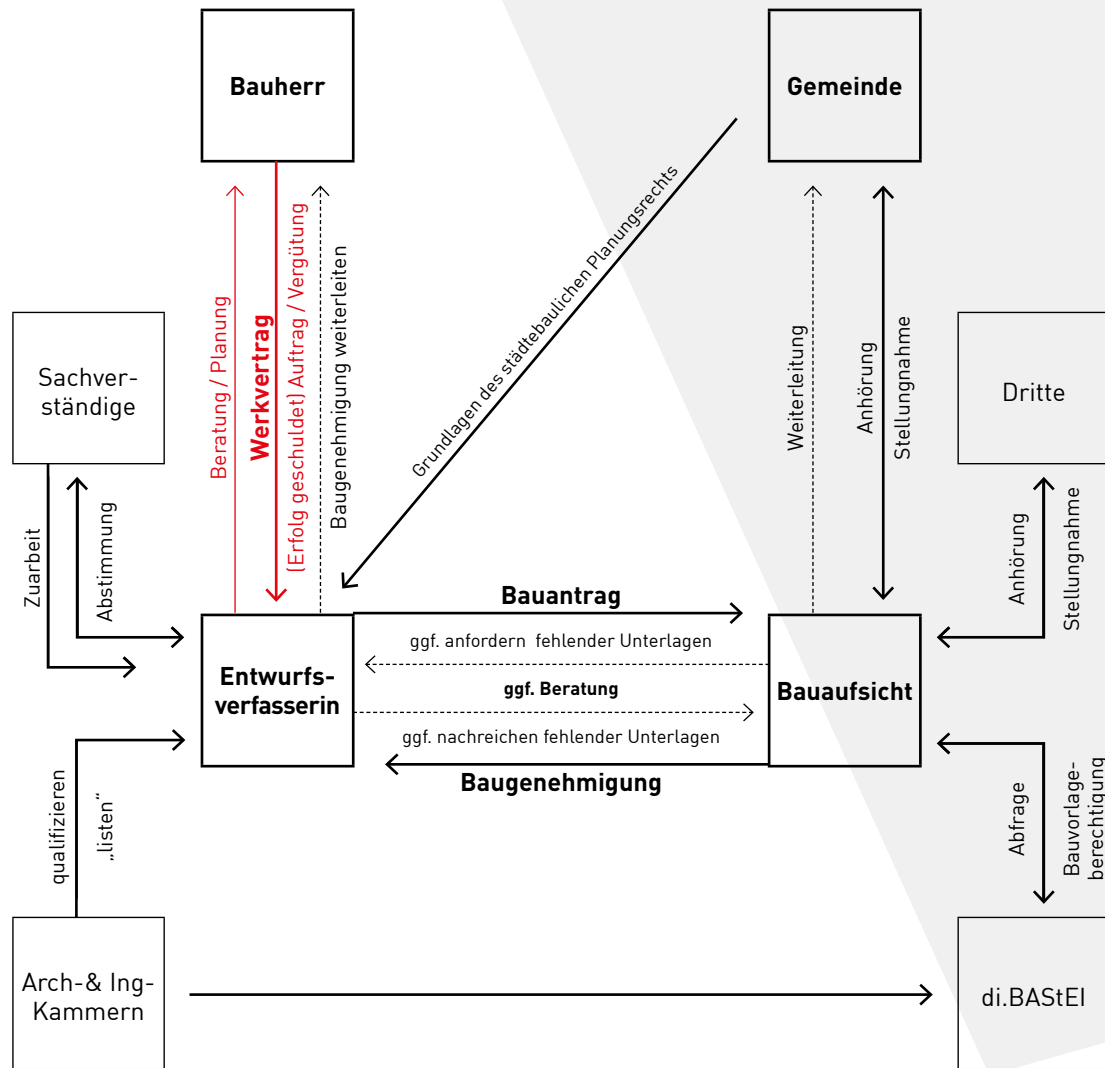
Bauherr

Gemeinde

Sachverständige

Dritte

Beratung / Planung

Werkvertrag

(Erfolg geschuldet) Auftrag / Vergütung

Baugenehmigung weiterleiten

Grundlagen des städtebaulichen Planungsrechts

Weiterleitung

Anhörung

Stellungnahme

Zuarbeit

Abstimmung

Anhörung

Stellungnahme

Bauantrag

ggf. anfordern fehlender Unterlagen

Entwurfsverfasserin

ggf. Beratung

Bauaufsicht

ggf. nachreichen fehlender Unterlagen

Baugenehmigung

qualifizieren

„listen"

Abfrage

Bauvorlageberechtigung

Arch-& Ing-Kammern

di.BAStEI